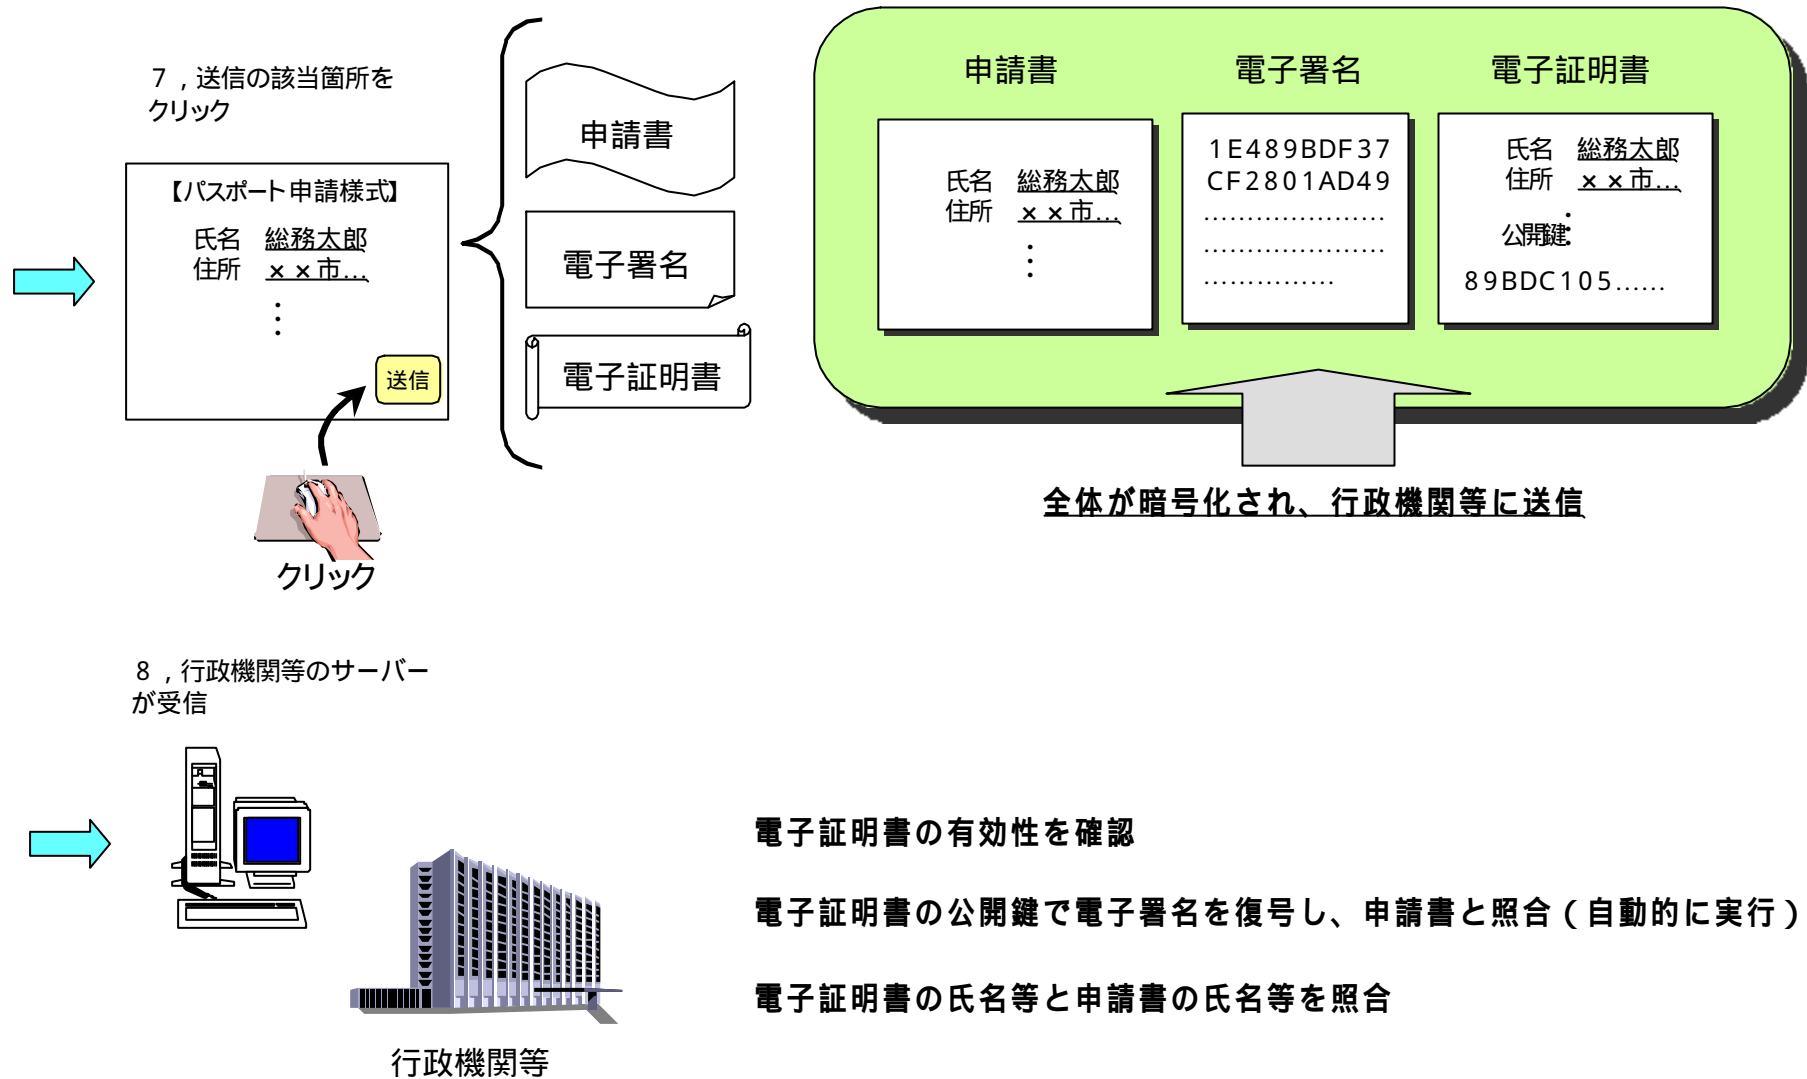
7，送信の該当箇所をクリック

【パスポート申請様式】
氏名　総務太郎
住所　××市…
⋮
送信

クリック

申請書

電子署名

電子証明書

申請書
氏名　総務太郎
住所　××市…
⋮

電子署名
1E489BDF37
CF2801AD49
…………………
…………………
……………

電子証明書
氏名　総務太郎
住所　××市…
⋮
公開鍵
89BDC105……

全体が暗号化され、行政機関等に送信

8，行政機関等のサーバーが受信

行政機関等

電子証明書の有効性を確認

電子証明書の公開鍵で電子署名を復号し、申請書と照合（自動的に実行）

電子証明書の氏名等と申請書の氏名等を照合